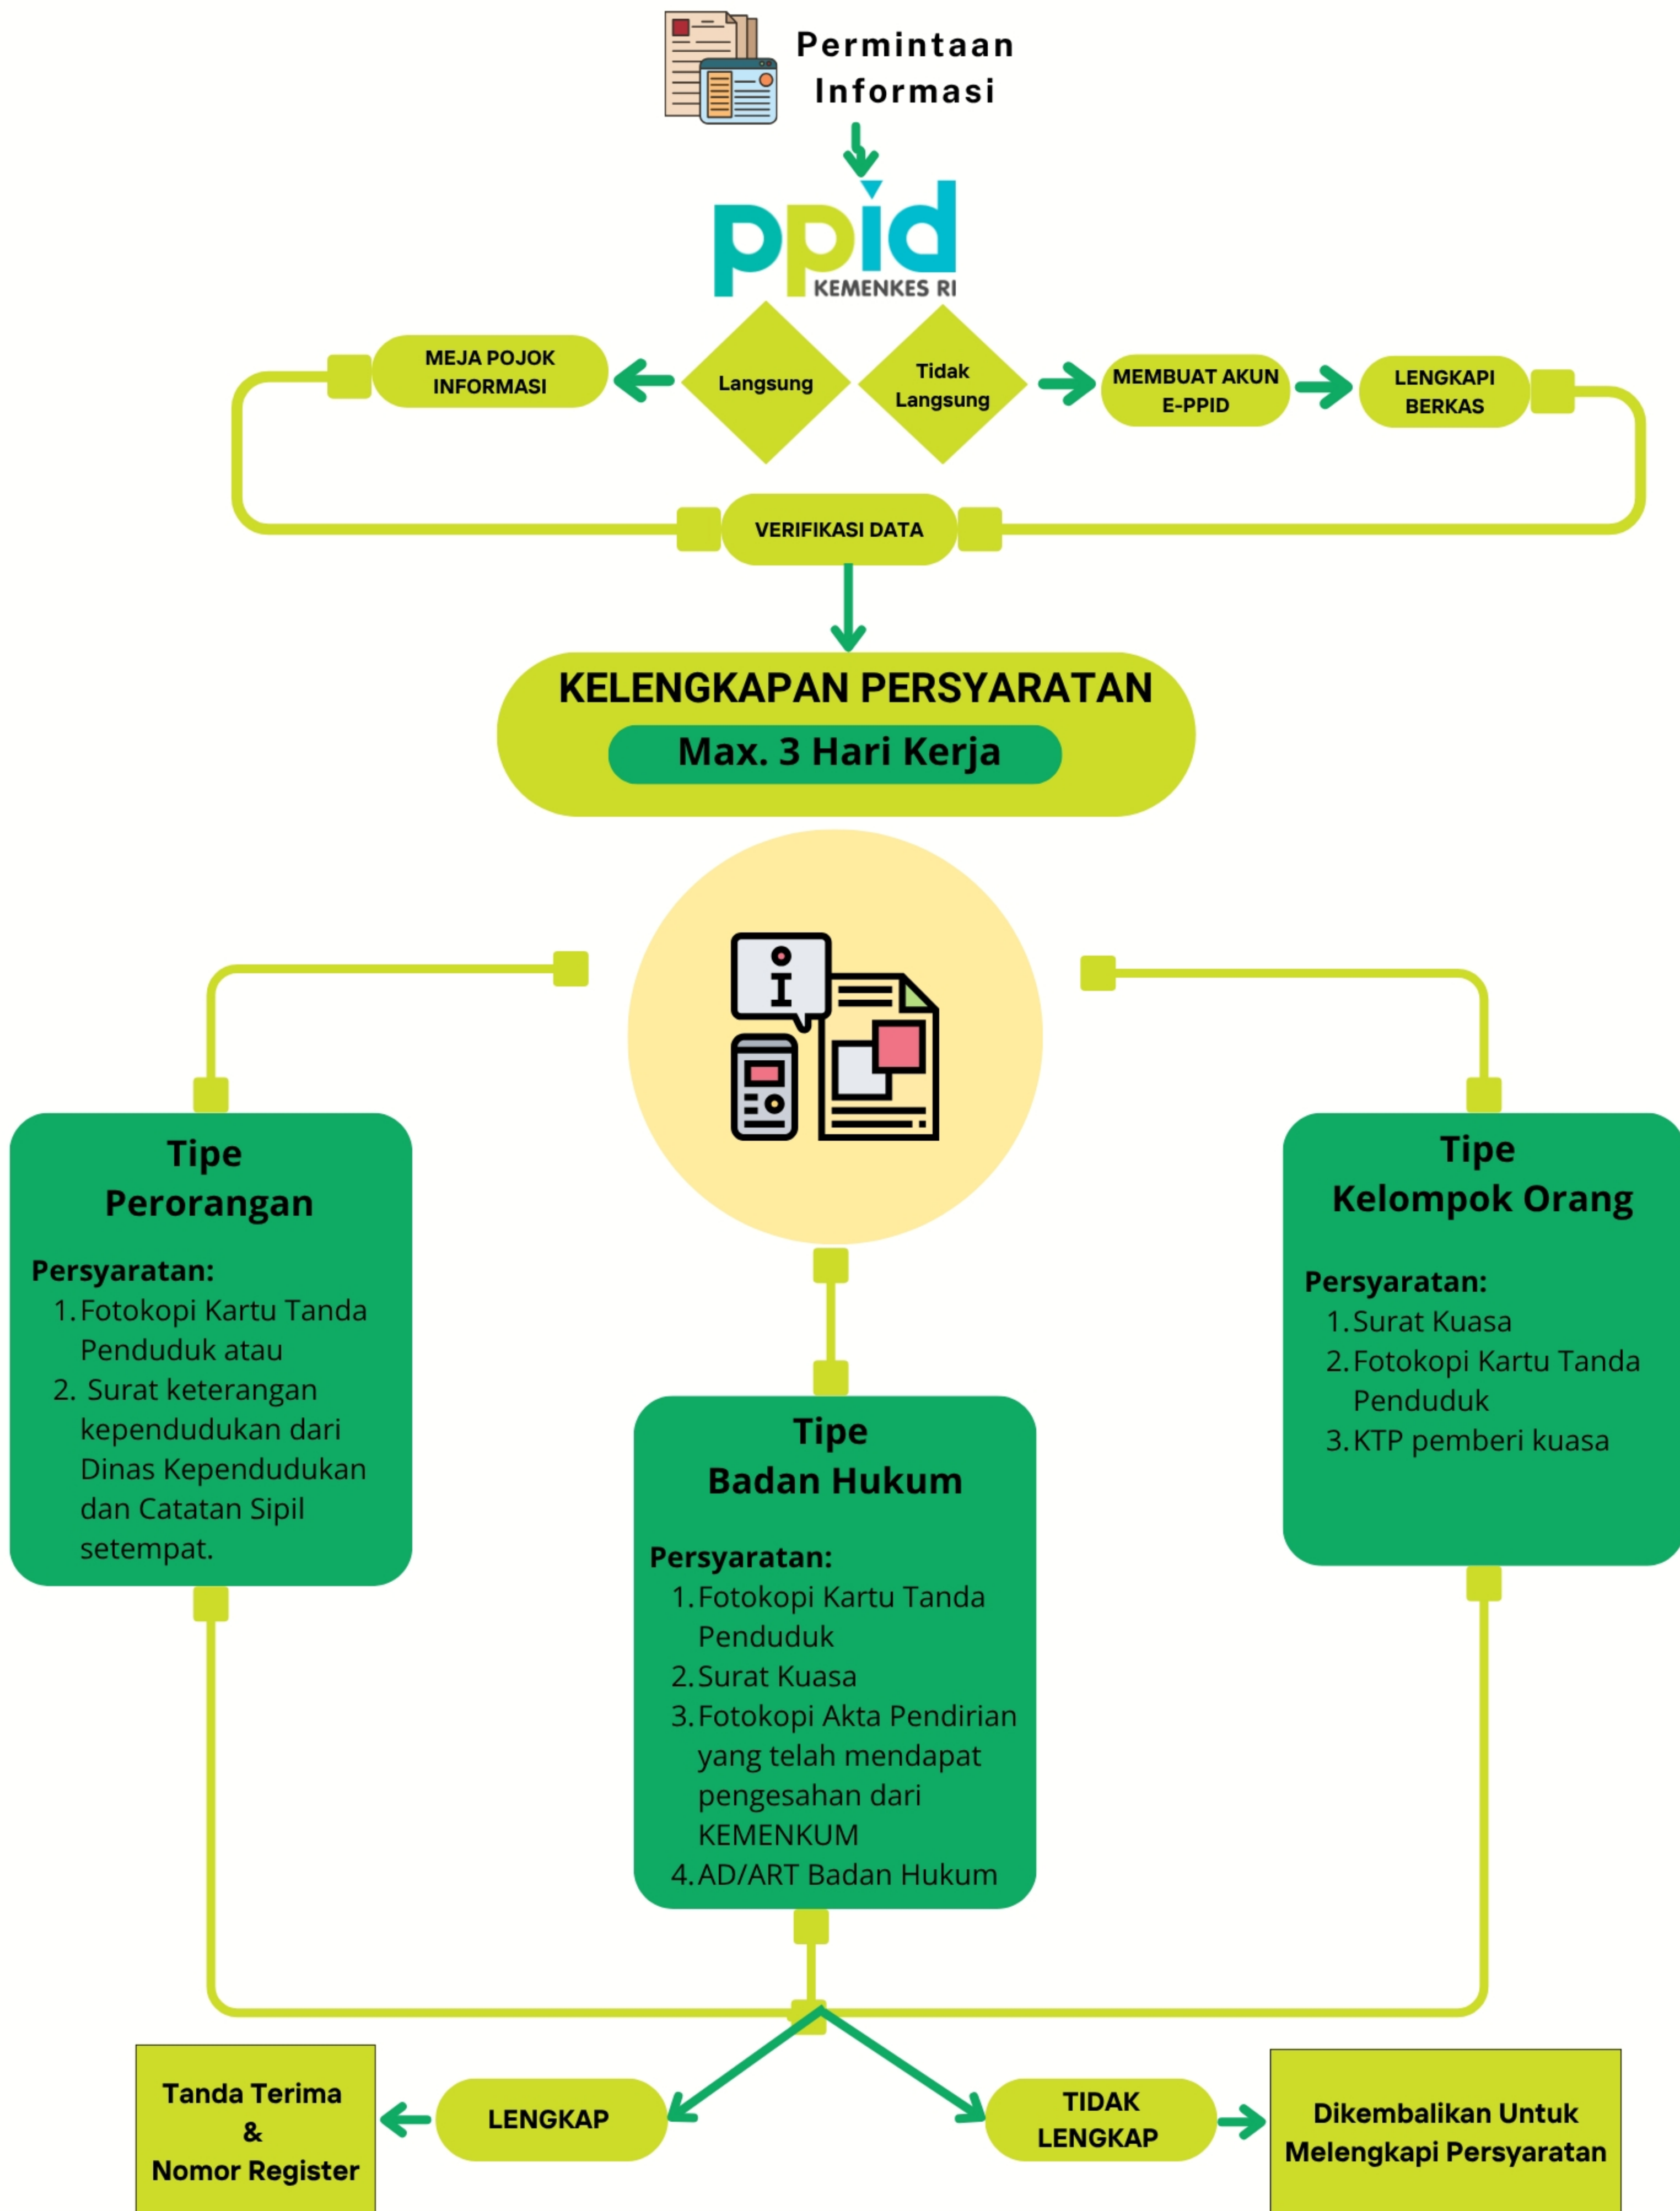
Permintaan Informasi

ppid
KEMENKES RI

MEJA POJOK INFORMASI

Langsung

Tidak Langsung

MEMBUAT AKUN E-PPID

LENGKAPI BERKAS

VERIFIKASI DATA

KELENGKAPAN PERSYARATAN
Max. 3 Hari Kerja

Tipe
Perorangan

Persyaratan:
1. Fotokopi Kartu Tanda Penduduk atau
2. Surat keterangan kependudukan dari Dinas Kependudukan dan Catatan Sipil setempat.

Tipe
Badan Hukum

Persyaratan:
1. Fotokopi Kartu Tanda Penduduk
2. Surat Kuasa
3. Fotokopi Akta Pendirian yang telah mendapat pengesahan dari KEMENKUM
4. AD/ART Badan Hukum

Tipe
Kelompok Orang

Persyaratan:
1. Surat Kuasa
2. Fotokopi Kartu Tanda Penduduk
3. KTP pemberi kuasa

Tanda Terima & Nomor Register

LENGKAP

TIDAK LENGKAP

Dikembalikan Untuk Melengkapi Persyaratan